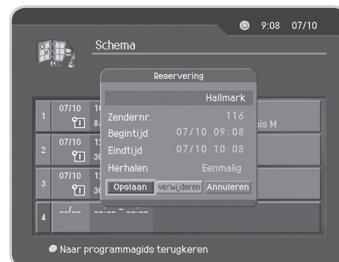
9:08 07/10

Schema

Reservering

Hallmark

Zendernr. 116

Begintijd 07/10 09:08

Eindtijd 07/10 10:08

Herhalen Eenmalig

Opslaan verwijderen Annuleren

1 07/10 1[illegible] 8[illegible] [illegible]is M

2 07/10 1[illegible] 3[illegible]

3 07/10 1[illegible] 3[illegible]

4 --/-- --:-- ~ --:--

Naar programmagids terugkeren